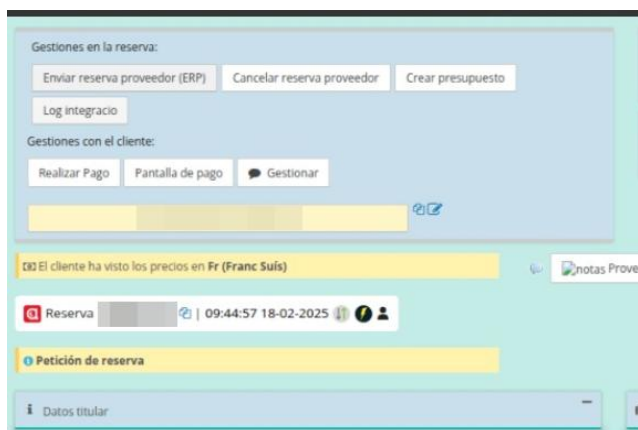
Gestiones en la reserva:

Enviar reserva proveedor (ERP)

Cancelar reserva proveedor

Crear presupuesto

Log integracio

Gestiones con el cliente:

Realizar Pago

Pantalla de pago

Gestionar

El cliente ha visto los precios en Fr (Franc Suís)

notas Prove

Reserva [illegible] | 09:44:57 18-02-2025

Petición de reserva

Datos titular